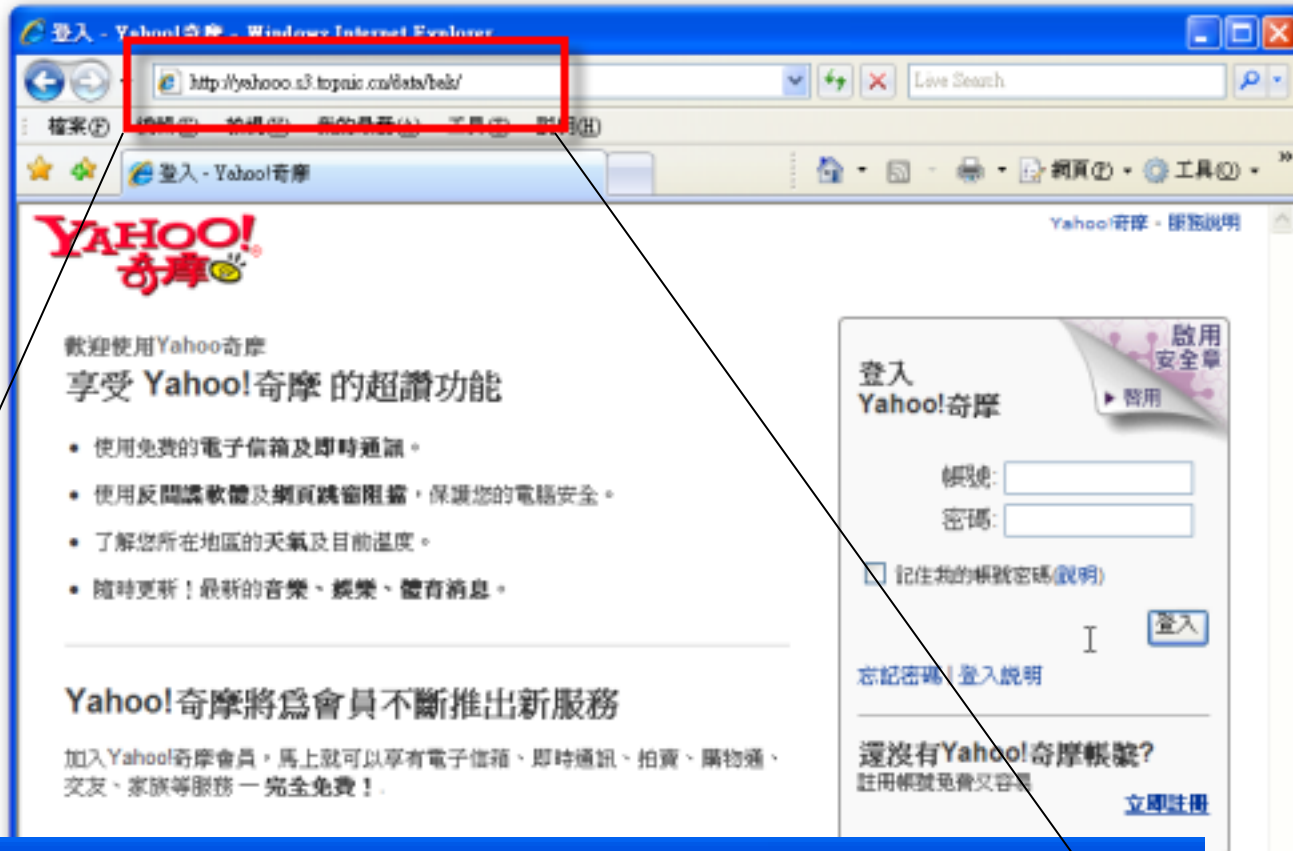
登入 - Yahoo!奇摩 - Windows Internet Explorer

http://yahooo.s3.topnic.cn/data/bak/

Live Search

檔案(F) 編輯(E) 檢視(V) 我的最愛(A) 工具(T) 說明(H)

登入 - Yahoo!奇摩

網頁(P) 工具(O)

YAHOO! 奇摩

Yahoo!奇摩 - 服務說明

歡迎使用Yahoo奇摩

享受 Yahoo!奇摩 的超讚功能

• 使用免費的電子信箱及即時通訊。

• 使用反間諜軟體及網頁跳窗阻擋，保護您的電腦安全。

• 了解您所在地區的天氣及目前溫度。

• 隨時更新！最新的音樂、娛樂、體育消息。

Yahoo!奇摩將為會員不斷推出新服務

加入Yahoo!奇摩會員，馬上就可以享有電子信箱、即時通訊、拍賣、購物通、交友、家族等服務 一 完全免費！

登入 Yahoo!奇摩

啟用 安全章

▶ 啟用

帳號:

密碼:

記住我的帳號密碼(說明)

登入

忘記密碼 | 登入說明

還沒有Yahoo!奇摩帳號?

註冊帳號免費又容易

立即註冊